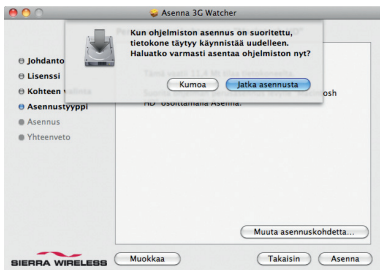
Asenna 3G Watcher

Kun ohjelmiston asennus on suoritettu, tietokone täytyy käynnistää uudelleen. Haluatko varmasti asentaa ohjelmiston nyt?

Kumoa
Jatka asennusta

Johdanto
Lisenssi
Kohteen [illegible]
Asennustyyppi
Asennus
Yhteenveto

Tämä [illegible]
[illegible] osh
HD -osoittamalla Asenna.

Muuta asennuskohdetta...

SIERRA WIRELESS
Muokkaa
Takaisin
Asenna